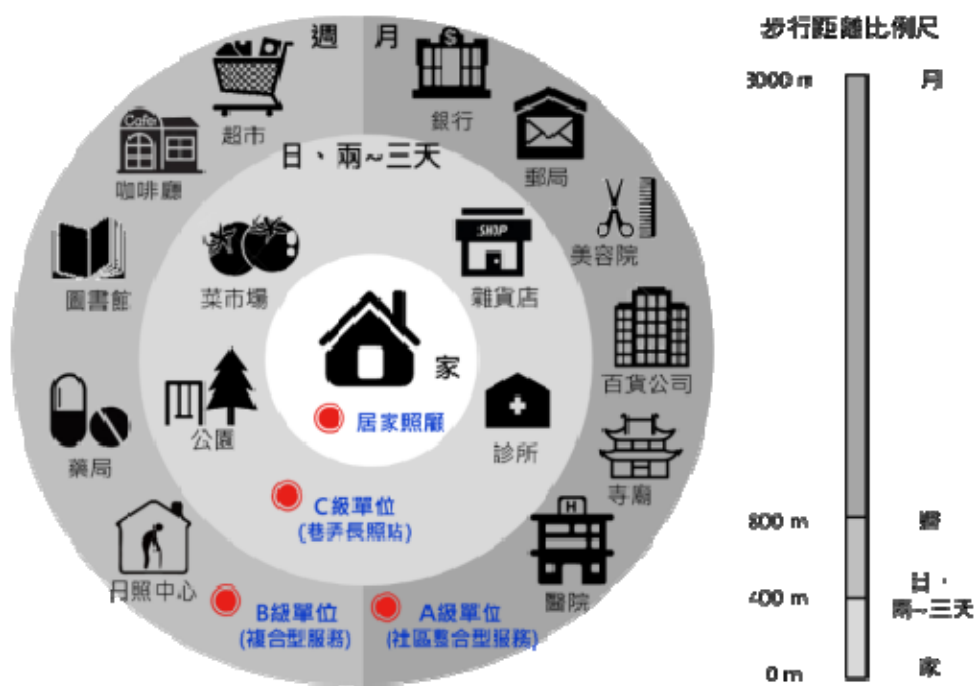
週
月
超市
銀行
Cafe
咖啡廳
郵局
日、兩~三天
美容院
SHOP
圖書館
菜市場
雜貨店
百貨公司
家
公園
居家照顧
診所
藥局
寺廟
C級單位
(巷弄長照站)
H
日照中心
醫院
B級單位
(複合型服務)
A級單位
(社區整合型服務)

步行距離比例尺
3000 m
月
800 m
週
400 m
日、
兩~三天
0 m
家